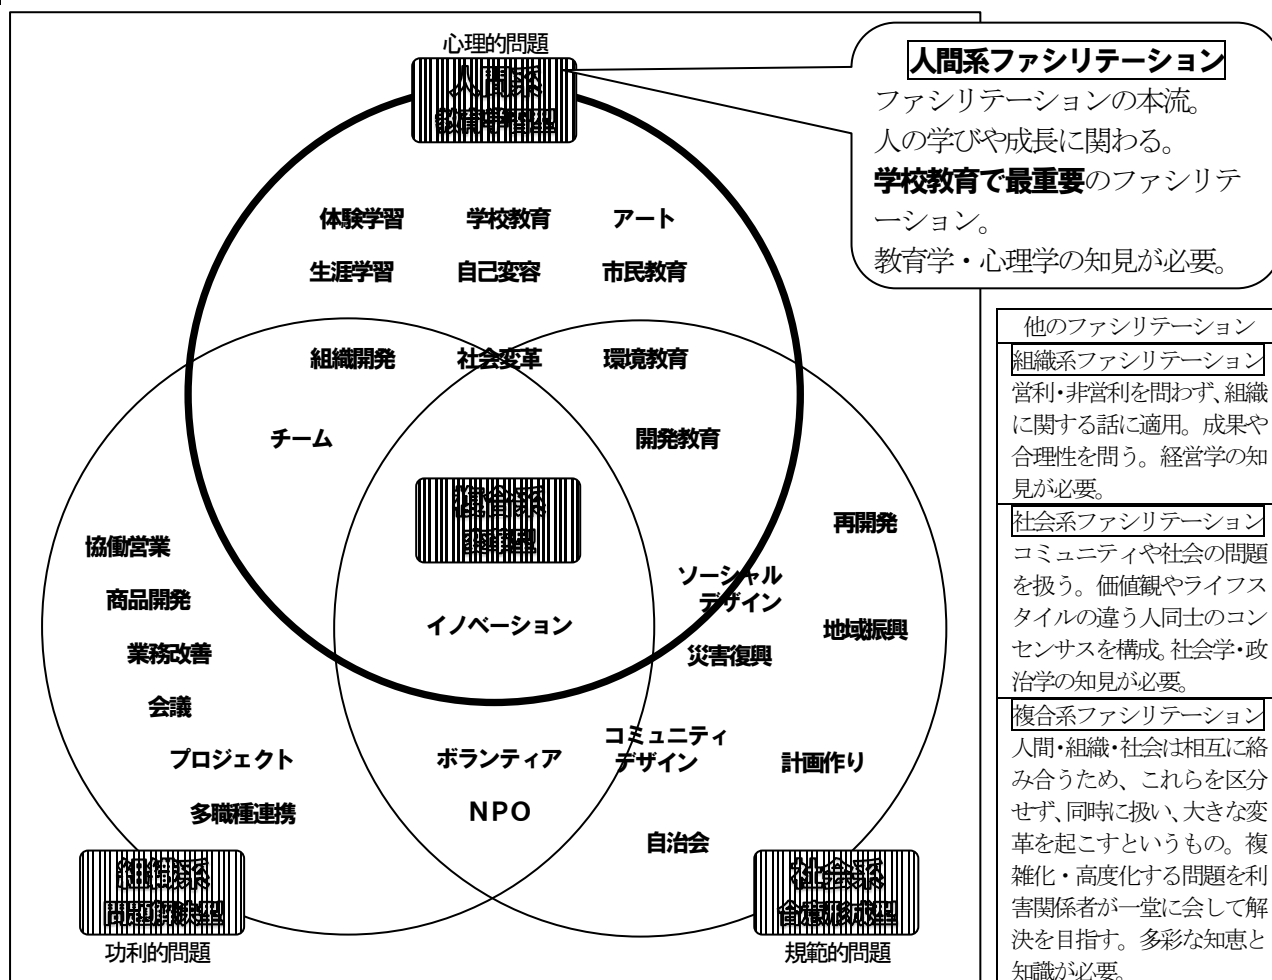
心理的問題

人間系
教育学習型

人間系ファシリテーション

ファシリテーションの本流。
人の学びや成長に関わる。
学校教育で最重要のファシリテーション。
教育学・心理学の知見が必要。

体験学習　学校教育　アート

生涯学習　自己変容　市民教育

組織開発　社会変革　環境教育

チーム　開発教育

複合系
変革型

協働営業

商品開発

業務改善

会議

プロジェクト

多職種連携

イノベーション

再開発

ソーシャルデザイン

地域振興

災害復興

コミュニティデザイン

ボランティア

NPO

計画作り

自治会

組織系
問題解決型

功利的問題

社会系
合意形成型

規範的問題

他のファシリテーション

組織系ファシリテーション
営利・非営利を問わず、組織に関する話に適用。成果や合理性を問う。経営学の知見が必要。

社会系ファシリテーション
コミュニティや社会の問題を扱う。価値観やライフスタイルの違う人同士のコンセンサスを構成。社会学・政治学の知見が必要。

複合系ファシリテーション
人間・組織・社会は相互に絡み合うため、これらを区分せず、同時に扱い、大きな変革を起こすというもの。複雑化・高度化する問題を利害関係者が一堂に会して解決を目指す。多彩な知恵と知識が必要。